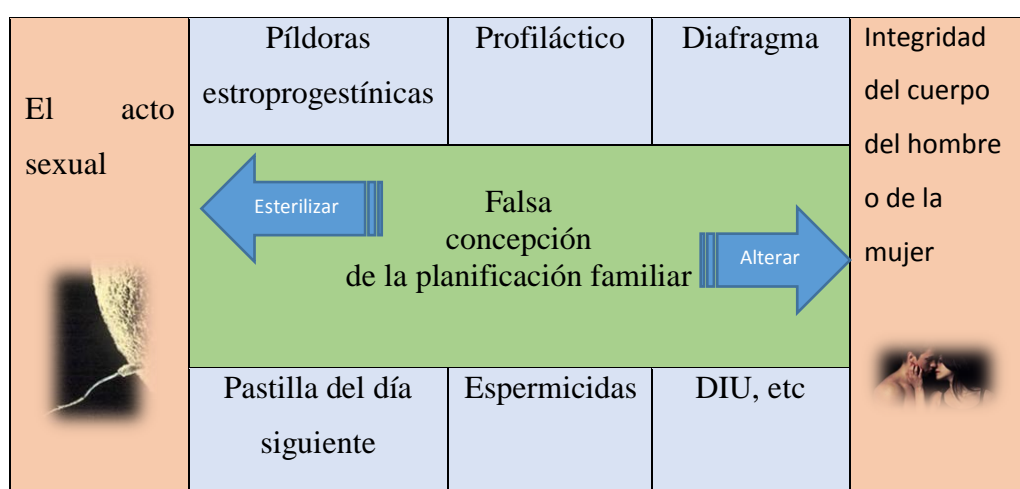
| El acto sexual | Píldoras estroprogestínicas | Profiláctico | Diafragma | Integridad del cuerpo del hombre o de la mujer |
|---|---|---|---|---|
| | Esterilizar — Falsa concepción de la planificación familiar — Alterar | | | |
| | Pastilla del día siguiente | Espermicidas | DIU, etc | |